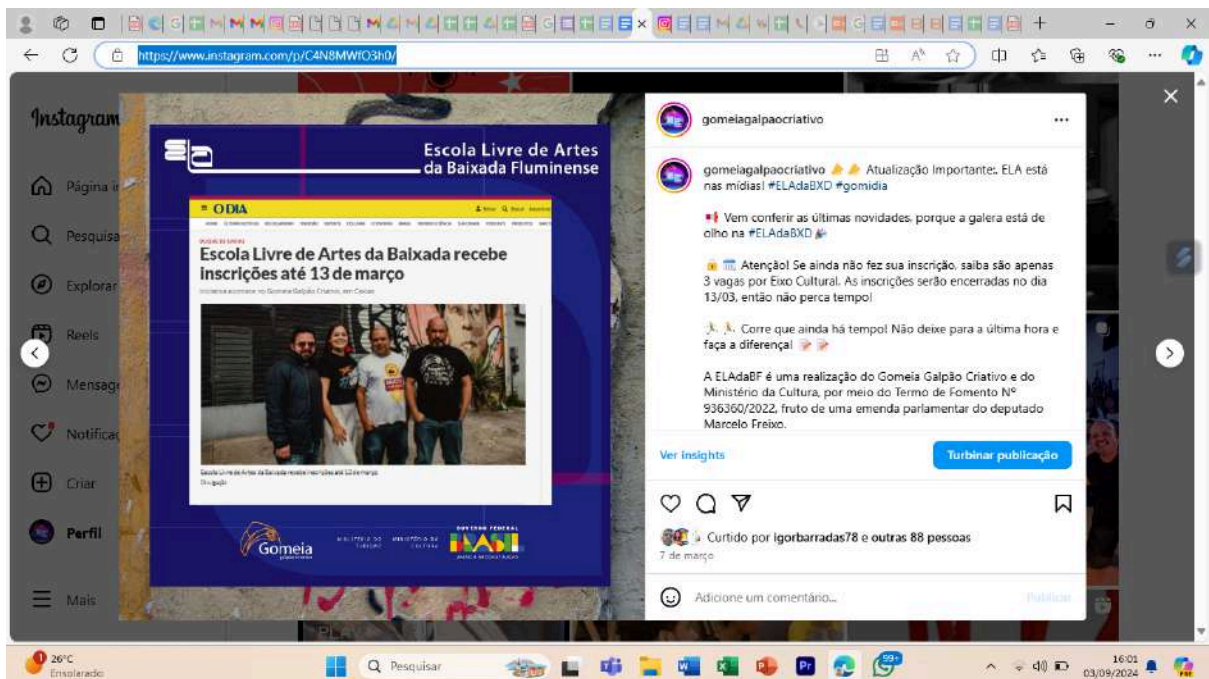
https://www.instagram.com/p/C4N8MWfO3h0/

Instagram

Página i

Pesquisa

Explorar

Reels

Mensag

Notificaç

Criar

Perfil

Mais

Escola Livre de Artes da Baixada Fluminense

O DIA

Escola Livre de Artes da Baixada recebe inscrições até 13 de março

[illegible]

Escola Livre de Artes da Baixada recebe inscrições até 13 de março

Divulgação

Gomeia

MINISTÉRIO DO TURISMO MINISTÉRIO DA CULTURA GOVERNO FEDERAL BRASIL UNIÃO E RECONSTRUÇÃO

gomeiagalpaocriativo ...

gomeiagalpaocriativo Atualização Importante: ELA está nas mídias! #ELAdaBXD #gomidia

Vem conferir as últimas novidades, porque a galera está de olho na #ELAdaBXD

Atenção! Se ainda não fez sua inscrição, saiba são apenas 3 vagas por Eixo Cultural. As inscrições serão encerradas no dia 13/03, então não perca tempo!

Corre que ainda há tempo! Não deixe para a última hora e faça a diferença!

A ELAdaBF é uma realização do Gomeia Galpão Criativo e do Ministério da Cultura, por meio do Termo de Fomento Nº 936360/2022, fruto de uma emenda parlamentar do deputado Marcelo Freixo.

Ver insights

Turbinar publicação

Curtido por igorbarradas78 e outras 88 pessoas

7 de março

Adicione um comentário...

Publicar

26°C Ensolarado

Pesquisar

16:01 03/09/2024